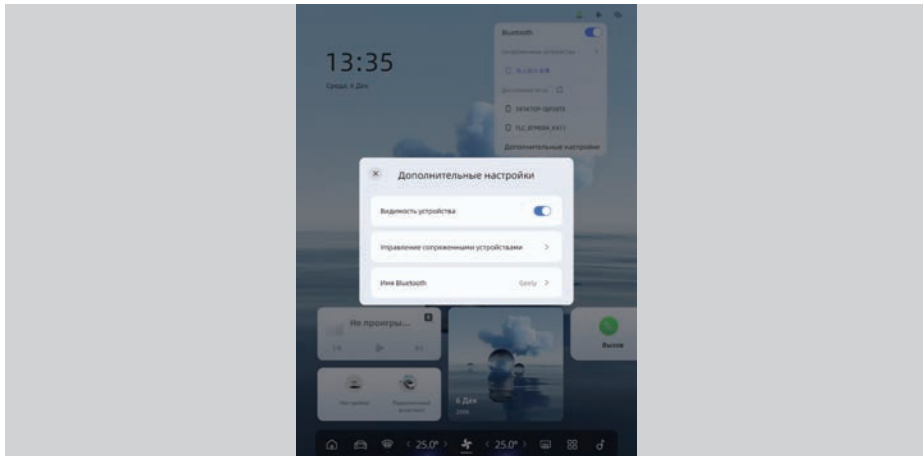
13:35

Среда, 6 Дек

Bluetooth

Дополнительные настройки

Дополнительные настройки

Видимость устройства

Управление сопряженными устройствами

Имя Bluetooth

Geely

Не проигры...

Вызов

6 Дек

25.0°

25.0°